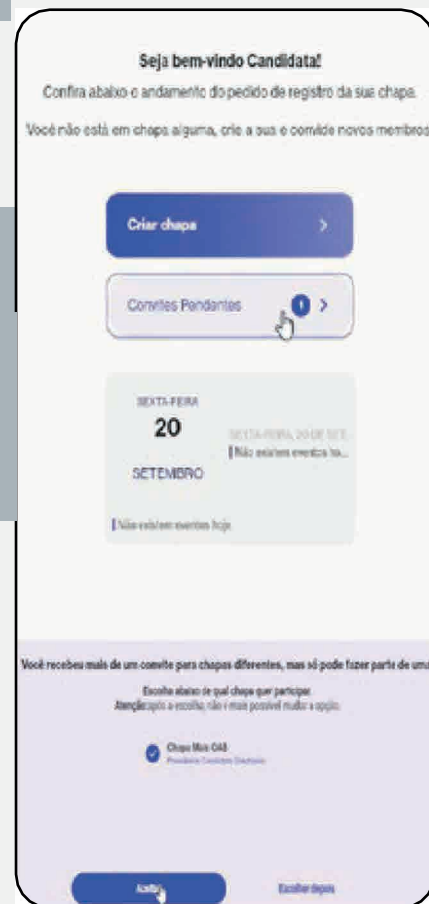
Seja bem-vindo Candidata!

Confira abaixo o andamento do pedido de registro da sua chapa.

Você não está em chapa alguma, crie a sua e convide novos membros

Criar chapa

Convites Pendentes 1

SEXTA-FEIRA

20

SETEMBRO

SEXTA-FEIRA, 20 DE SET.

Não existem eventos ho...

Não existem eventos hoje

Você recebeu mais de um convite para chapas diferentes, mas só pode fazer parte de uma

Escolha abaixo de qual chapa quer participar.

Atenção: após a escolha, não é mais possível mudar a opção.

Chapa Mais OAB

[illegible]

Aceitar

Escolher depois